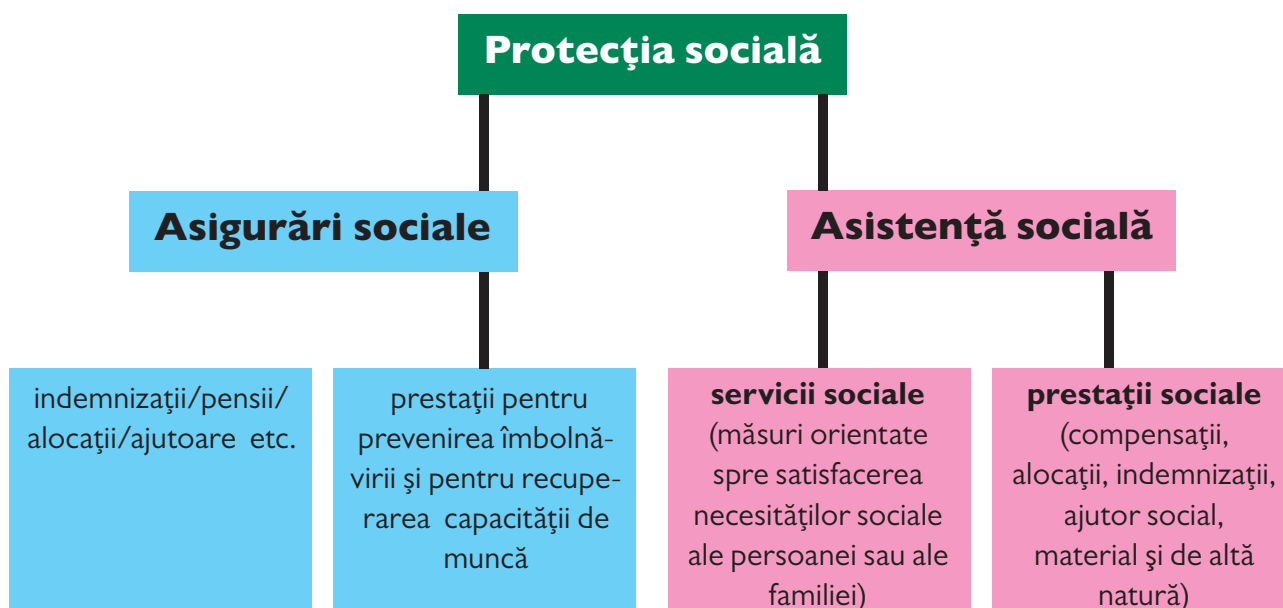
Protecţia socială

Asigurări sociale

Asistenţă socială

indemnizaţii/pensii/ alocaţii/ajutoare etc.

prestaţii pentru prevenirea îmbolnăvirii şi pentru recuperarea capacităţii de muncă

servicii sociale (măsuri orientate spre satisfacerea necesităţilor sociale ale persoanei sau ale familiei)

prestaţii sociale (compensaţii, alocaţii, indemnizaţii, ajutor social, material şi de altă natură)